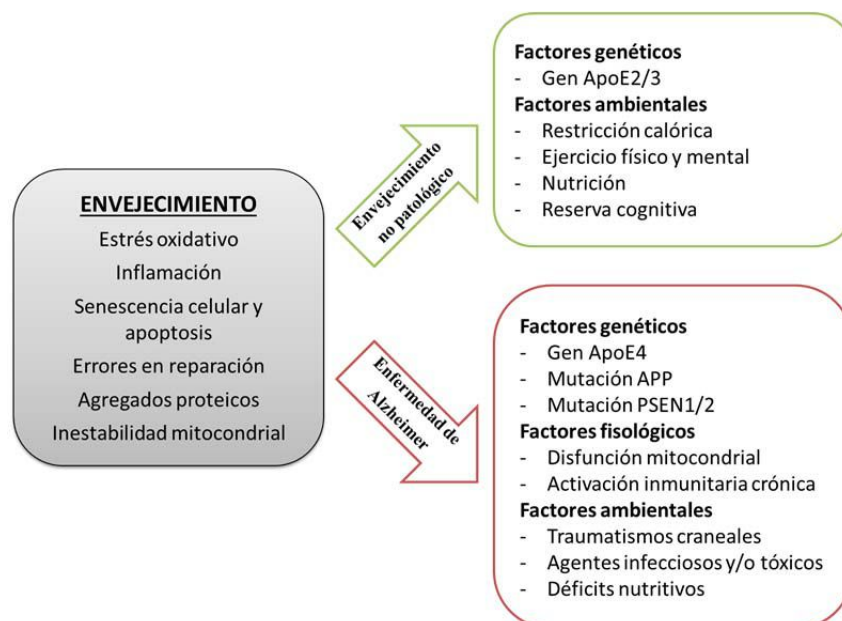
ENVEJECIMIENTO
Estrés oxidativo
Inflamación
Senescencia celular y apoptosis
Errores en reparación
Agregados proteicos
Inestabilidad mitocondrial

Envejecimiento no patológico

Factores genéticos
- Gen ApoE2/3
Factores ambientales
- Restricción calórica
- Ejercicio físico y mental
- Nutrición
- Reserva cognitiva

Enfermedad de Alzheimer

Factores genéticos
- Gen ApoE4
- Mutación APP
- Mutación PSEN1/2
Factores fisológicos
- Disfunción mitocondrial
- Activación inmunitaria crónica
Factores ambientales
- Traumatismos craneales
- Agentes infecciosos y/o tóxicos
- Déficits nutritivos